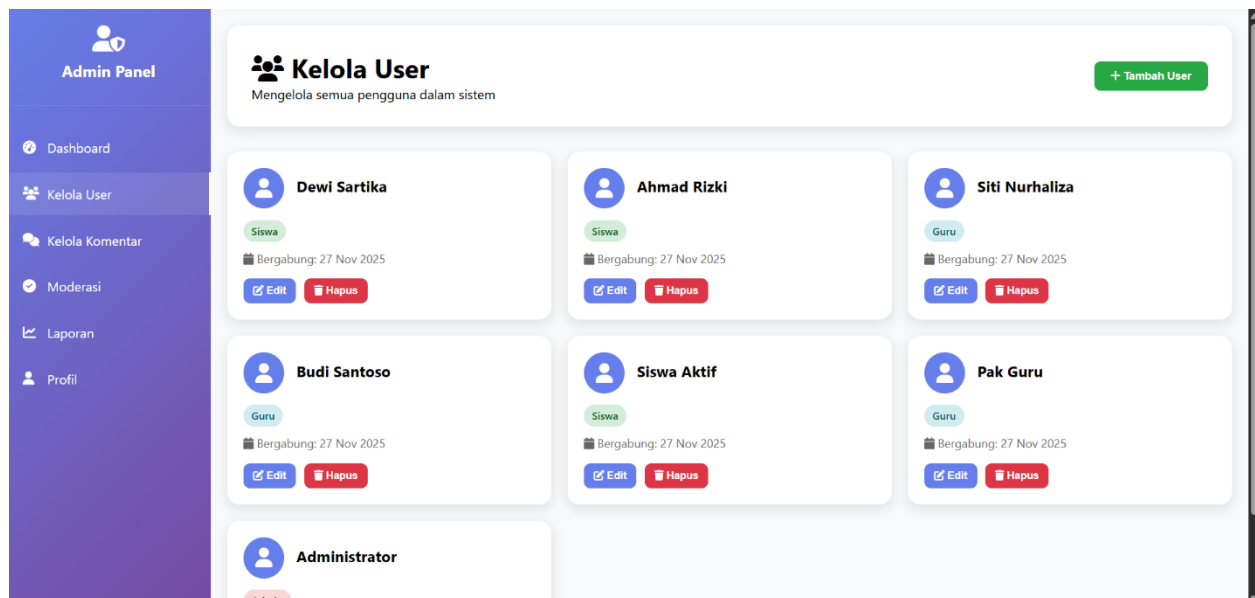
Admin Panel

Dashboard

Kelola User

Kelola Komentar

Moderasi

Laporan

Profil

Kelola User

Mengelola semua pengguna dalam sistem

+ Tambah User

Dewi Sartika

Siswa

Bergabung: 27 Nov 2025

Edit Hapus

Ahmad Rizki

Siswa

Bergabung: 27 Nov 2025

Edit Hapus

Siti Nurhaliza

Guru

Bergabung: 27 Nov 2025

Edit Hapus

Budi Santoso

Guru

Bergabung: 27 Nov 2025

Edit Hapus

Siswa Aktif

Siswa

Bergabung: 27 Nov 2025

Edit Hapus

Pak Guru

Guru

Bergabung: 27 Nov 2025

Edit Hapus

Administrator

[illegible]